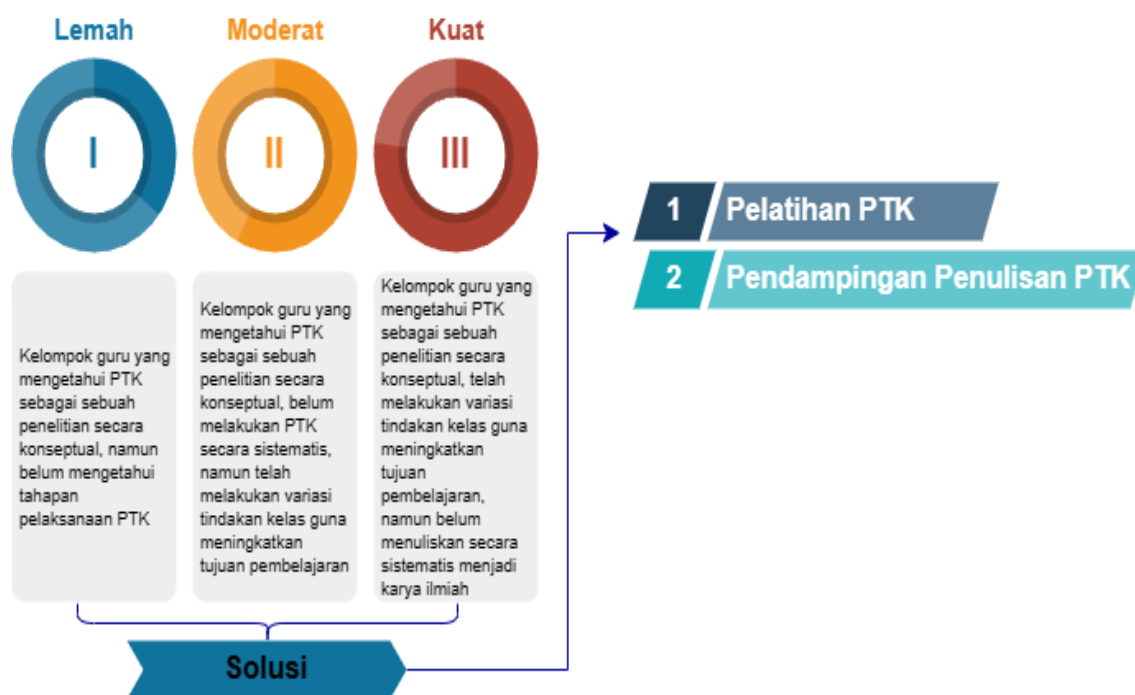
Lemah

I

Kelompok guru yang mengetahui PTK sebagai sebuah penelitian secara konseptual, namun belum mengetahui tahapan pelaksanaan PTK

Moderat

II

Kelompok guru yang mengetahui PTK sebagai sebuah penelitian secara konseptual, belum melakukan PTK secara sistematis, namun telah melakukan variasi tindakan kelas guna meningkatkan tujuan pembelajaran

Kuat

III

Kelompok guru yang mengetahui PTK sebagai sebuah penelitian secara konseptual, telah melakukan variasi tindakan kelas guna meningkatkan tujuan pembelajaran, namun belum menuliskan secara sistematis menjadi karya ilmiah

Solusi

1 Pelatihan PTK

2 Pendampingan Penulisan PTK